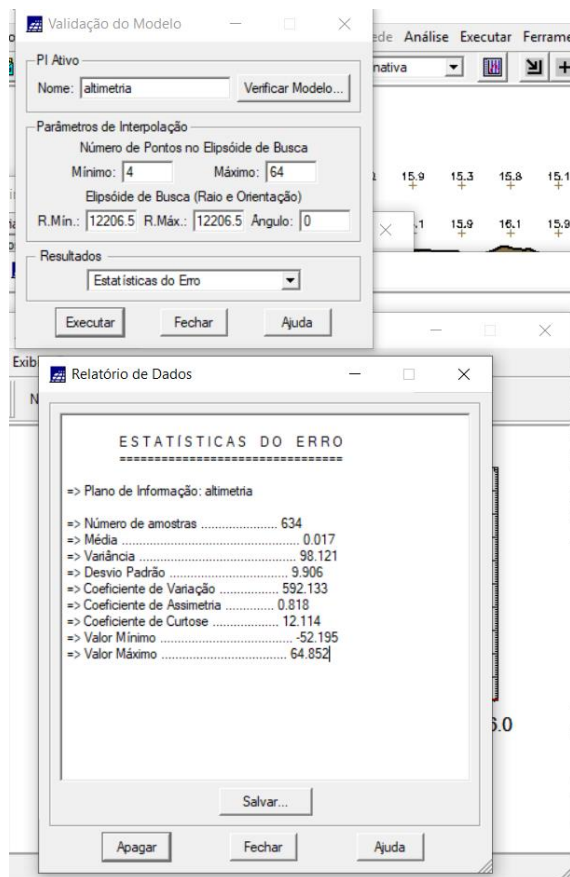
Validação do Modelo

PI Ativo
Nome: altimetria
Verificar Modelo...

Parâmetros de Interpolação
Número de Pontos no Elipsóide de Busca
Mínimo: 4 Máximo: 64
Elipsóide de Busca (Raio e Orientação)
R.Mín.: 12206.5 R.Máx.: 12206.5 Ângulo: 0

Resultados
Estatísticas do Erro

Executar Fechar Ajuda

ede Análise Executar Ferrame
nativa

15.9 15.3 15.8 15.1
.1 15.9 16.1 15.9

Exib
N

Relatório de Dados

ESTATÍSTICAS DO ERRO
================================

=> Plano de Informação: altimetria

=> Número de amostras ..................... 634
=> Média ................................................ 0.017
=> Variância ........................................... 98.121
=> Desvio Padrão ................................ 9.906
=> Coeficiente de Variação ................ 592.133
=> Coeficiente de Assimetria .............. 0.818
=> Coeficiente de Curtose .................. 12.114
=> Valor Mínimo ..................................... -52.195
=> Valor Máximo .................................. 64.852

5.0

Salvar...

Apagar Fechar Ajuda